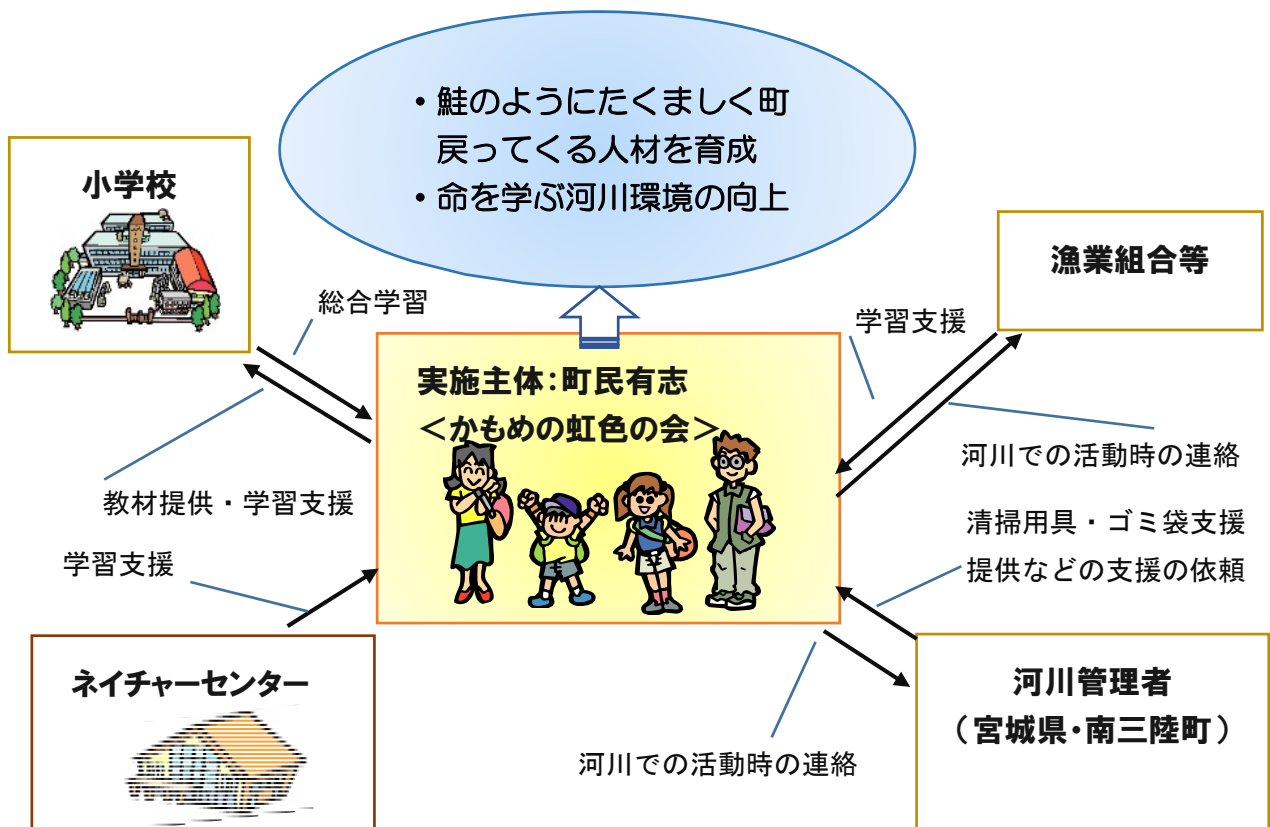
・鮭のようにたくましく町
戻ってくる人材を育成
・命を学ぶ河川環境の向上

小学校

総合学習

実施主体:町民有志
＜かもめの虹色の会＞

学習支援

漁業組合等

河川での活動時の連絡

教材提供・学習支援

清掃用具・ゴミ袋支援
提供などの支援の依頼

学習支援

ネイチャーセンター

河川管理者
（宮城県・南三陸町）

河川での活動時の連絡